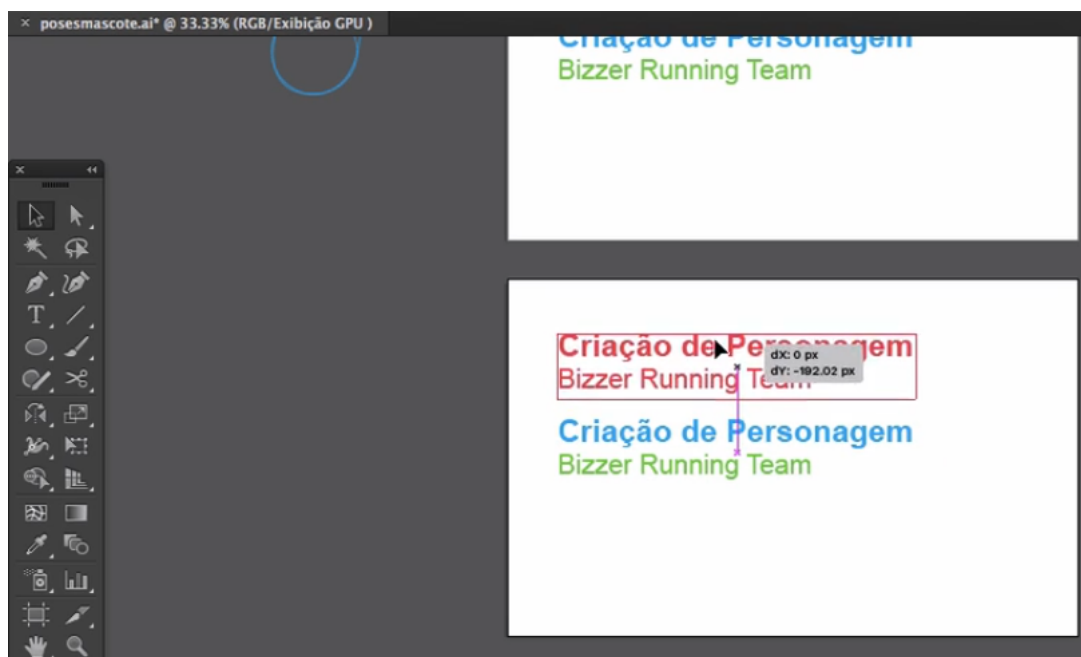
× posesmascote.ai* @ 33.33% (RGB/Exibição GPU )

Criação de Personagem
Bizzer Running Team

Criação de Personagem
Bizzer Running Team

dX: 0 px
dY: -192.02 px

Criação de Personagem
Bizzer Running Team